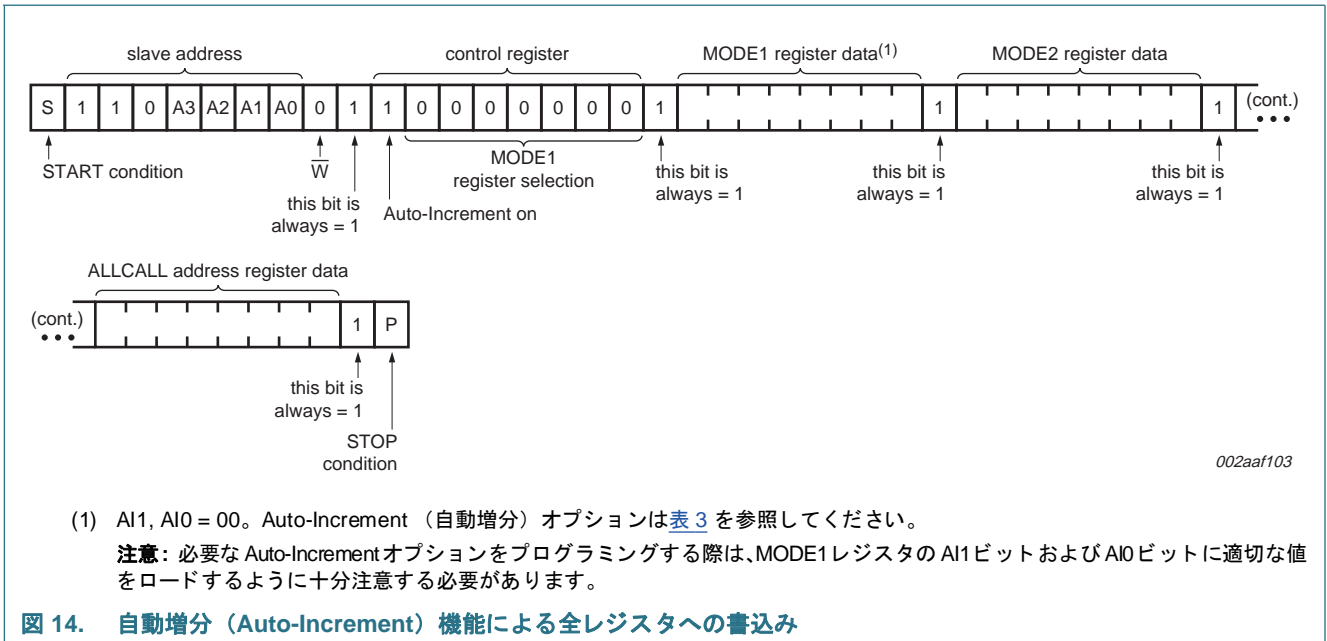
slave address

control register

MODE1 register data$^{(1)}$

MODE2 register data

| S | 1 | 1 | 0 | A3 | A2 | A1 | A0 | 0 | 1 | 1 | 0 | 0 | 0 | 0 | 0 | 0 | 0 | 1 |  | 1 |  | 1 |
|---|---|---|---|---|---|---|---|---|---|---|---|---|---|---|---|---|---|---|---|---|---|---|

(cont.)

START condition

$\overline{W}$

this bit is always = 1

Auto-Increment on

MODE1 register selection

this bit is always = 1

this bit is always = 1

this bit is always = 1

ALLCALL address register data

(cont.)

| | 1 | P |
|---|---|---|

this bit is always = 1

STOP condition

002aaf103

(1) AI1, AI0 = 00。Auto-Increment（自動増分）オプションは表 3 を参照してください。

注意：必要な Auto-Increment オプションをプログラミングする際は、MODE1 レジスタの AI1 ビットおよび AI0 ビットに適切な値をロードするように十分注意する必要があります。

図 14. 自動増分（Auto-Increment）機能による全レジスタへの書込み